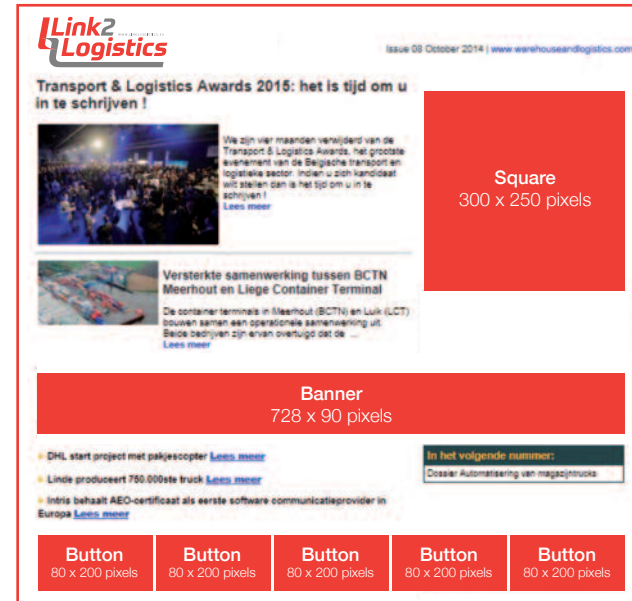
Link2 Logistics

Issue 08 October 2014 | www.warehouseandlogistics.com

Transport & Logistics Awards 2015: het is tijd om u in te schrijven !

We zijn vier maanden verwijderd van de Transport & Logistics Awards, het grootste evenement van de Belgische transport en logistieke sector. Indien u zich kandidaat wilt stellen dan is het tijd om u in te schrijven !
Lees meer

Square
300 x 250 pixels

Versterkte samenwerking tussen BCTN Meerhout en Liege Container Terminal

De container terminals in Meerhout (BCTN) en Luik (LCT) bouwen samen een operationele samenwerking uit. Beide bedrijven zijn ervan overtuigd dat de ...
Lees meer

Banner
728 x 90 pixels

DHL start project met pakjescopter Lees meer

Linde produceert 750.000ste truck Lees meer

Intris behaalt AEO-certificaat als eerste software communicatieprovider in Europa Lees meer

In het volgende nummer:
Dossier Automatisering van magazijntrucks

Button
80 x 200 pixels

Button
80 x 200 pixels

Button
80 x 200 pixels

Button
80 x 200 pixels

Button
80 x 200 pixels